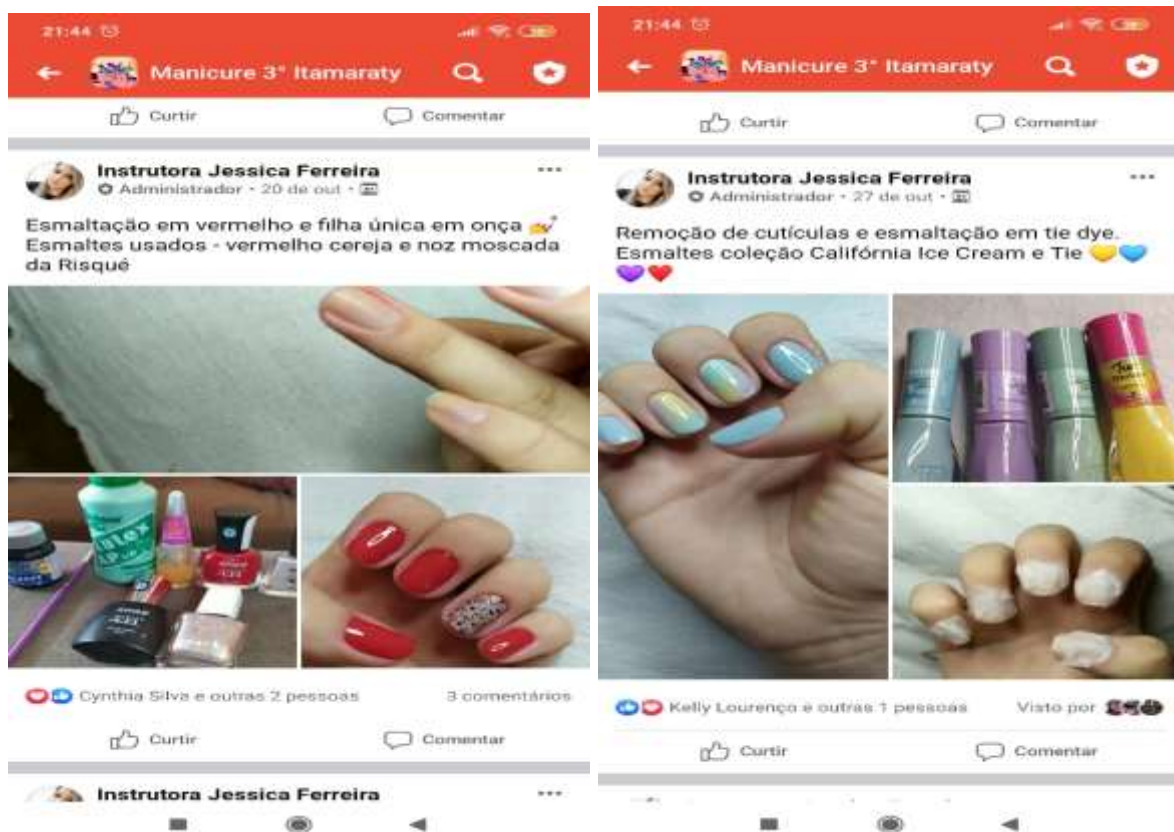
21:44

Manicure 3° Itamaraty

Curtir

Comentar

Instrutora Jessica Ferreira
Administrador · 20 de out ·

Esmaltação em vermelho e filha única em onça 💅
Esmaltes usados - vermelho cereja e noz moscada da Risqué

Cynthia Silva e outras 2 pessoas

3 comentários

Curtir

Comentar

Instrutora Jessica Ferreira

21:44

Manicure 3° Itamaraty

Curtir

Comentar

Instrutora Jessica Ferreira
Administrador · 27 de out ·

Remoção de cutículas e esmaltação em tie dye.
Esmaltes coleção Califórnia Ice Cream e Tie 💛💙💜❤️

Kelly Lourenço e outras 1 pessoas

Visto por

Curtir

Comentar